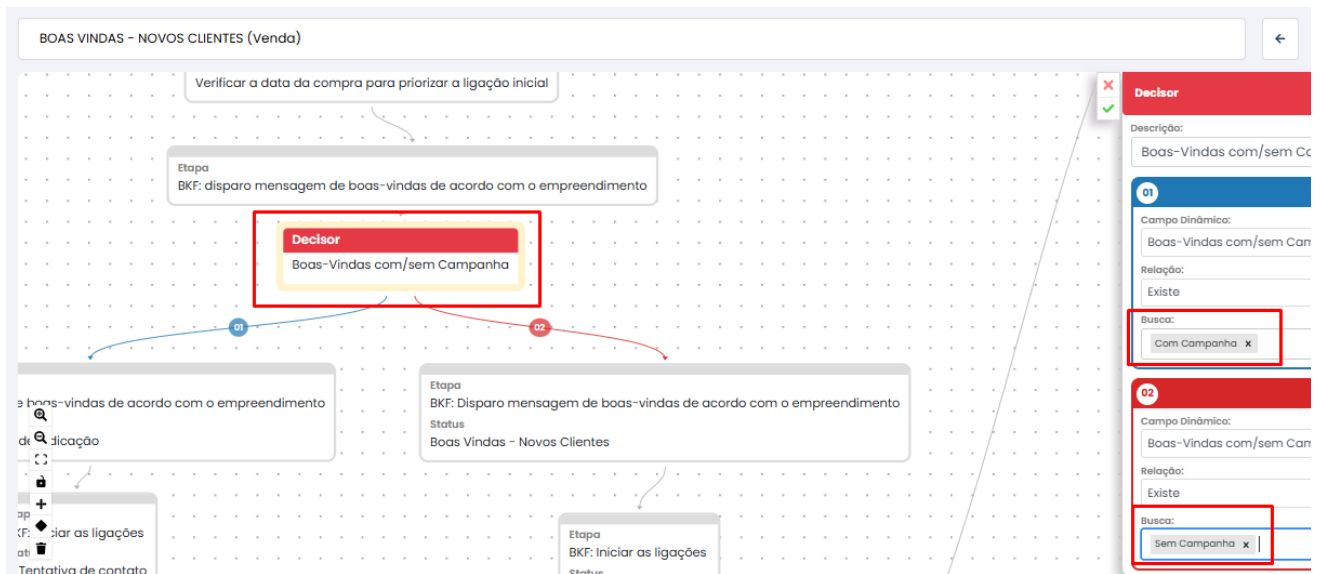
BOAS VINDAS - NOVOS CLIENTES (Venda)

Verificar a data da compra para priorizar a ligação inicial

Etapa
BKF: disparo mensagem de boas-vindas de acordo com o empreendimento

Decisor
Boas-Vindas com/sem Campanha

01

02

e boas-vindas de acordo com o empreendimento
de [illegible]dicação

Etapa
BKF: Disparo mensagem de boas-vindas de acordo com o empreendimento
Status
Boas Vindas - Novos Clientes

ap
KF: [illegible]ciar as ligações
ati
Tentativa de contato

Etapa
BKF: Iniciar as ligações
Status

Decisor
Descrição:
Boas-Vindas com/sem Ca

01
Campo Dinâmico:
Boas-Vindas com/sem Cam
Relação:
Existe
Busca:
Com Campanha x

02
Campo Dinâmico:
Boas-Vindas com/sem Cam
Relação:
Existe
Busca:
Sem Campanha x